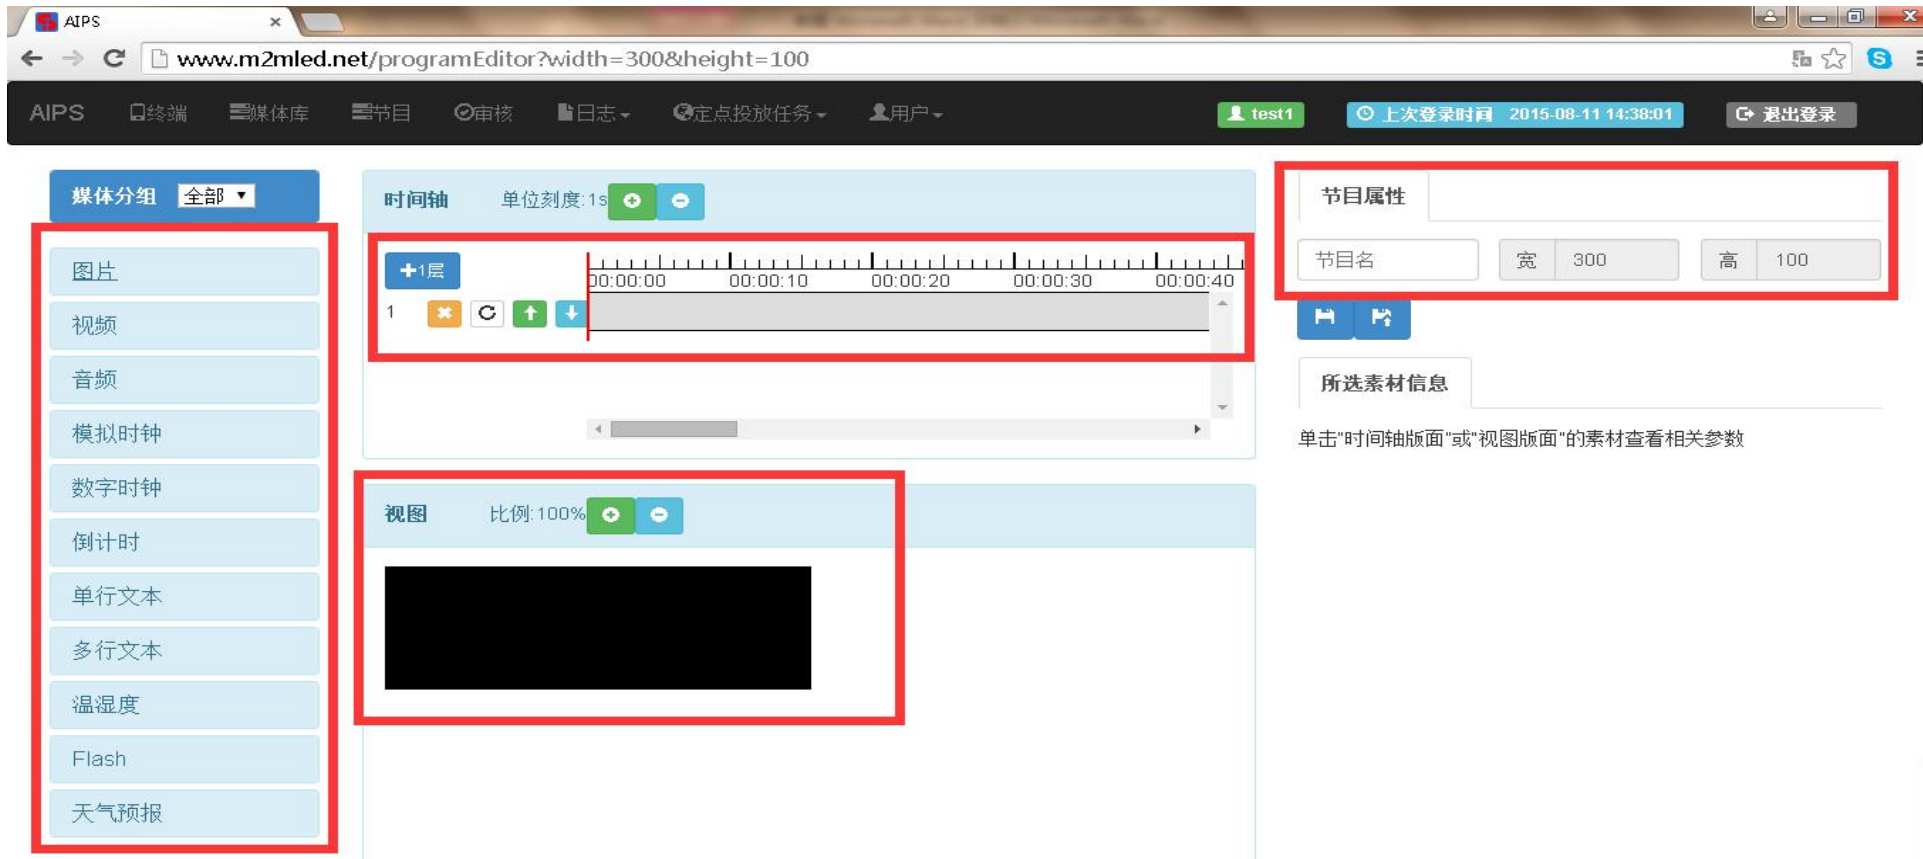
AIPS ×

www.m2mled.net/programEditor?width=300&height=100

AIPS 终端 媒体库 节目 审核 日志 定点投放任务 用户 test1 上次登录时间 2015-08-11 14:38:01 退出登录

媒体分组 全部

图片
视频
音频
模拟时钟
数字时钟
倒计时
单行文本
多行文本
温湿度
Flash
天气预报

时间轴 单位刻度:1s

+1层

00:00:00 00:00:10 00:00:20 00:00:30 00:00:40

1

视图 比例:100%

节目属性

节目名 宽 300 高 100

所选素材信息

单击"时间轴版面"或"视图版面"的素材查看相关参数